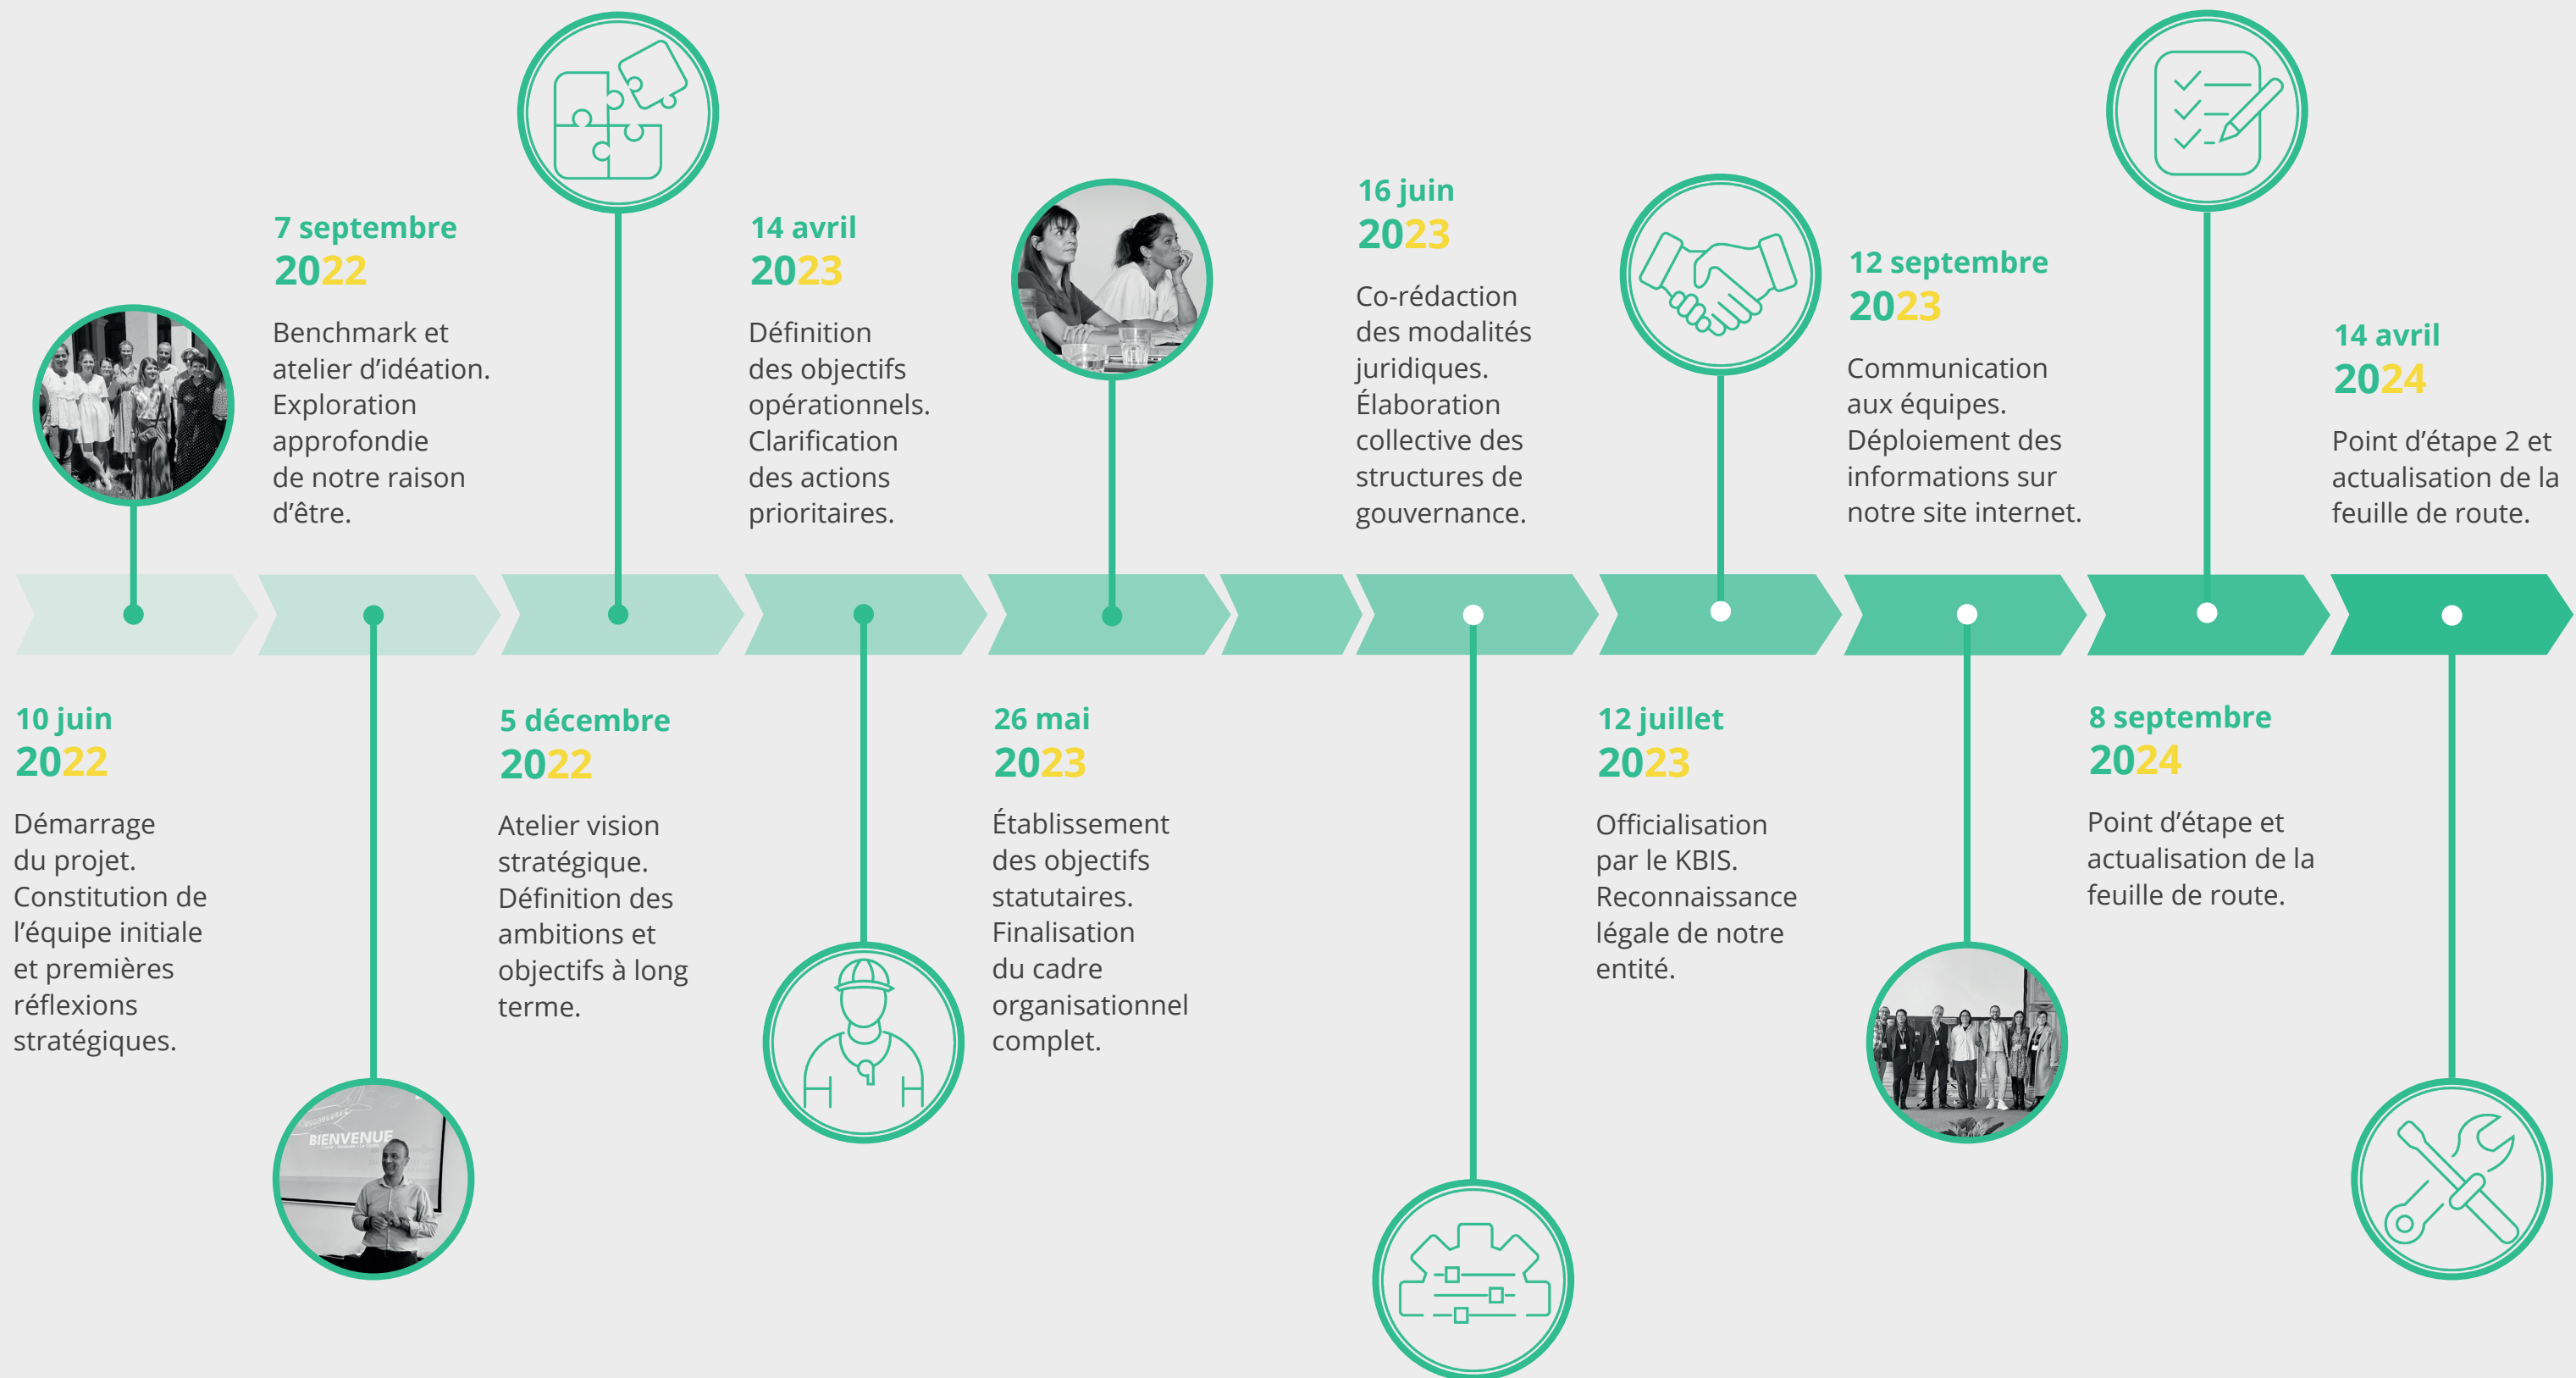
10 juin
2022
Démarrage du projet. Constitution de l'équipe initiale et premières réflexions stratégiques.

7 septembre
2022
Benchmark et atelier d'idéation. Exploration approfondie de notre raison d'être.

5 décembre
2022
Atelier vision stratégique. Définition des ambitions et objectifs à long terme.

14 avril
2023
Définition des objectifs opérationnels. Clarification des actions prioritaires.

26 mai
2023
Établissement des objectifs statutaires. Finalisation du cadre organisationnel complet.

16 juin
2023
Co-rédaction des modalités juridiques. Élaboration collective des structures de gouvernance.

12 juillet
2023
Officialisation par le KBIS. Reconnaissance légale de notre entité.

12 septembre
2023
Communication aux équipes. Déploiement des informations sur notre site internet.

8 septembre
2024
Point d'étape et actualisation de la feuille de route.

14 avril
2024
Point d'étape 2 et actualisation de la feuille de route.

BIENVENUE